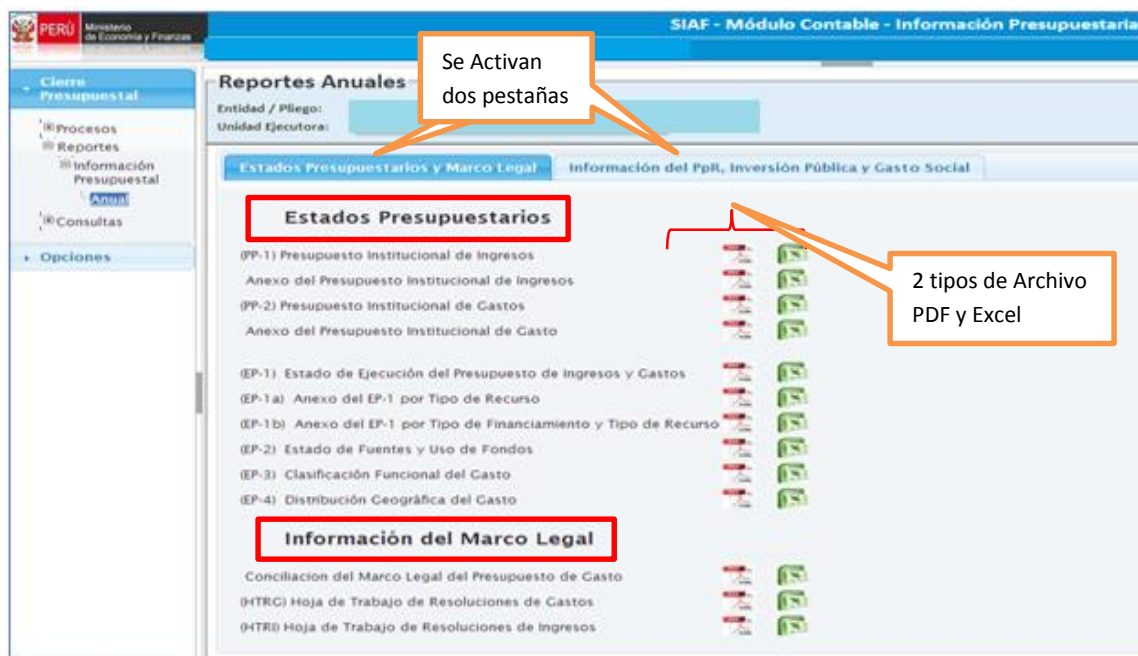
PERÚ Ministerio de Economía y Finanzas

SIAF - Módulo Contable - Información Presupuestaria

Cierre Presupuestal

Procesos
Reportes
Información Presupuestal
Anual
Consultas

Opciones

Reportes Anuales

Se Activan dos pestañas

Entidad / Pliego:
Unidad Ejecutora:

Estados Presupuestarios y Marco Legal

Información del PpR, Inversión Pública y Gasto Social

Estados Presupuestarios

2 tipos de Archivo PDF y Excel

(PP-1) Presupuesto Institucional de Ingresos
Anexo del Presupuesto Institucional de Ingresos
(PP-2) Presupuesto Institucional de Gastos
Anexo del Presupuesto Institucional de Gasto

(EP-1) Estado de Ejecución del Presupuesto de Ingresos y Gastos
(EP-1a) Anexo del EP-1 por Tipo de Recurso
(EP-1b) Anexo del EP-1 por Tipo de Financiamiento y Tipo de Recurso
(EP-2) Estado de Fuentes y Uso de Fondos
(EP-3) Clasificación Funcional del Gasto
(EP-4) Distribución Geográfica del Gasto

Información del Marco Legal

Conciliacion del Marco Legal del Presupuesto de Gasto
(HTRG) Hoja de Trabajo de Resoluciones de Gastos
(HTRI) Hoja de Trabajo de Resoluciones de Ingresos